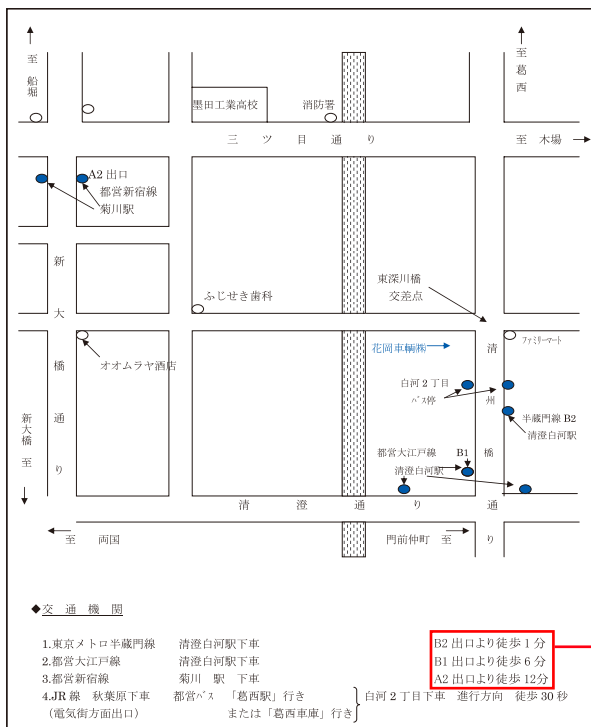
至
船
堀

至
葛
西

墨田工業高校

消防署

三　ツ　目　通　り

至　木場

A2 出口
都営新宿線
菊川駅

新

大

橋

通

り

新大橋
至

ふじせき歯科

東深川橋
交差点

オオムラヤ酒店

花岡車輌㈱

清

州

橋

通

り

ファミリーマート

白河２丁目
バス停

半蔵門線 B2
清澄白河駅

都営大江戸線
清澄白河駅

B1

清　澄　通　り

至　両国

門前仲町　至

◆交　通　機　関

1.東京メトロ半蔵門線　　清澄白河駅下車
2.都営大江戸線　　　　　清澄白河駅下車
3.都営新宿線　　　　　　菊川　駅　下車
4.JR 線　秋葉原下車　　都営バス　「葛西駅」行き
（電気街方面出口）　　　　　　　または「葛西車庫」行き

B2 出口より徒歩 1 分
B1 出口より徒歩 6 分
A2 出口より徒歩 12分

白河２丁目下車　進行方向　徒歩 30 秒